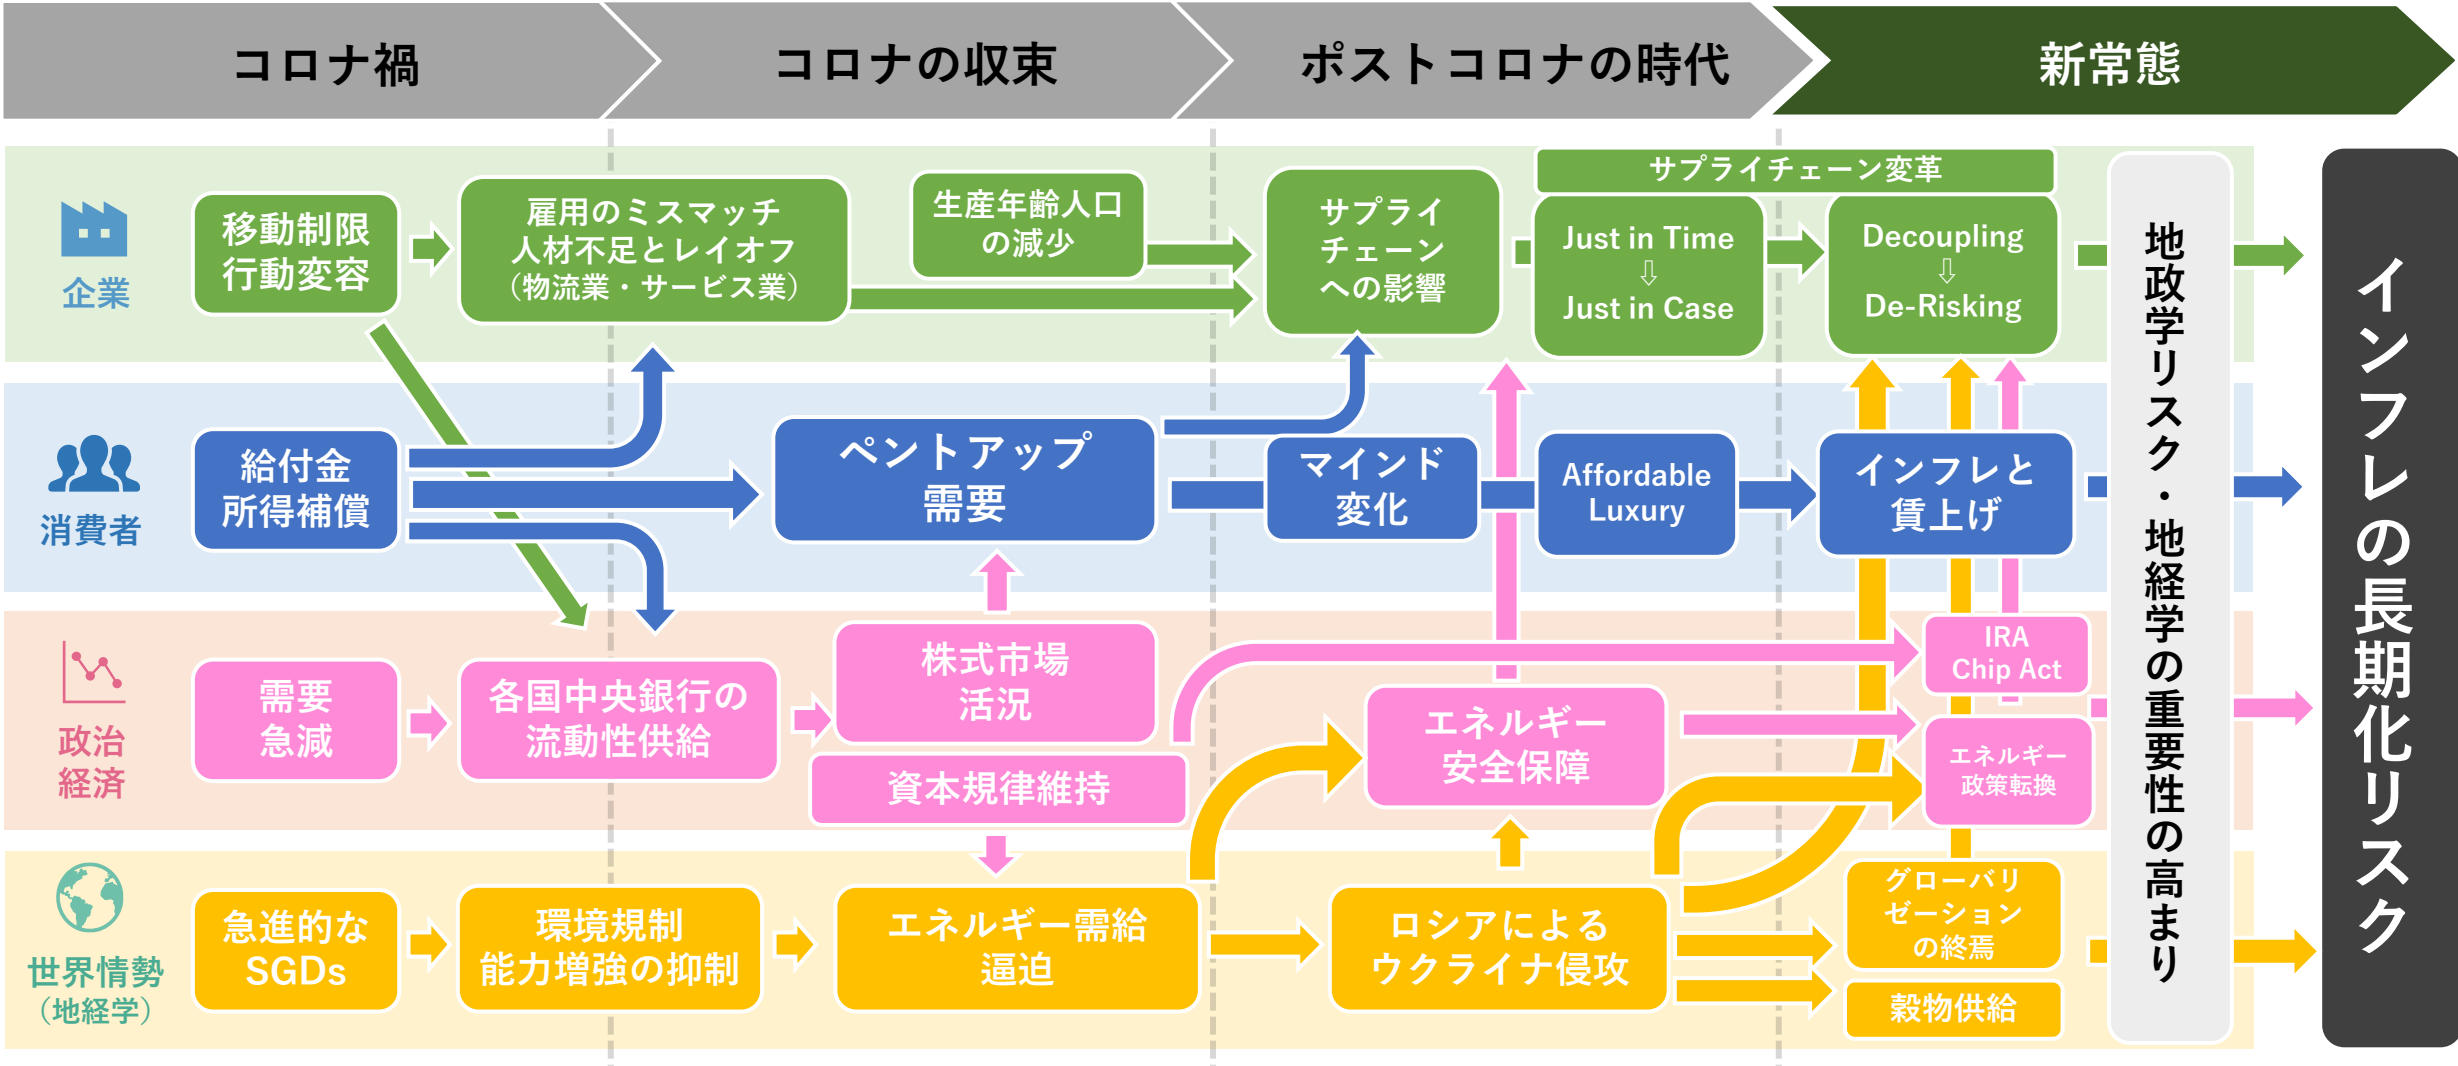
コロナ禍
コロナの収束
ポストコロナの時代
新常態

企業
移動制限
行動変容
雇用のミスマッチ
人材不足とレイオフ
（物流業・サービス業）
生産年齢人口
の減少
サプライ
チェーン
への影響
サプライチェーン変革
Just in Time
⇩
Just in Case
Decoupling
⇩
De-Risking

消費者
給付金
所得補償
ペントアップ
需要
マインド
変化
Affordable
Luxury
インフレと
賃上げ

政治
経済
需要
急減
各国中央銀行の
流動性供給
株式市場
活況
資本規律維持
エネルギー
安全保障
IRA
Chip Act
エネルギー
政策転換

世界情勢
（地経学）
急進的な
SGDs
環境規制
能力増強の抑制
エネルギー需給
逼迫
ロシアによる
ウクライナ侵攻
グローバリ
ゼーション
の終焉
穀物供給

地政学リスク・地経学の重要性の高まり

インフレの長期化リスク